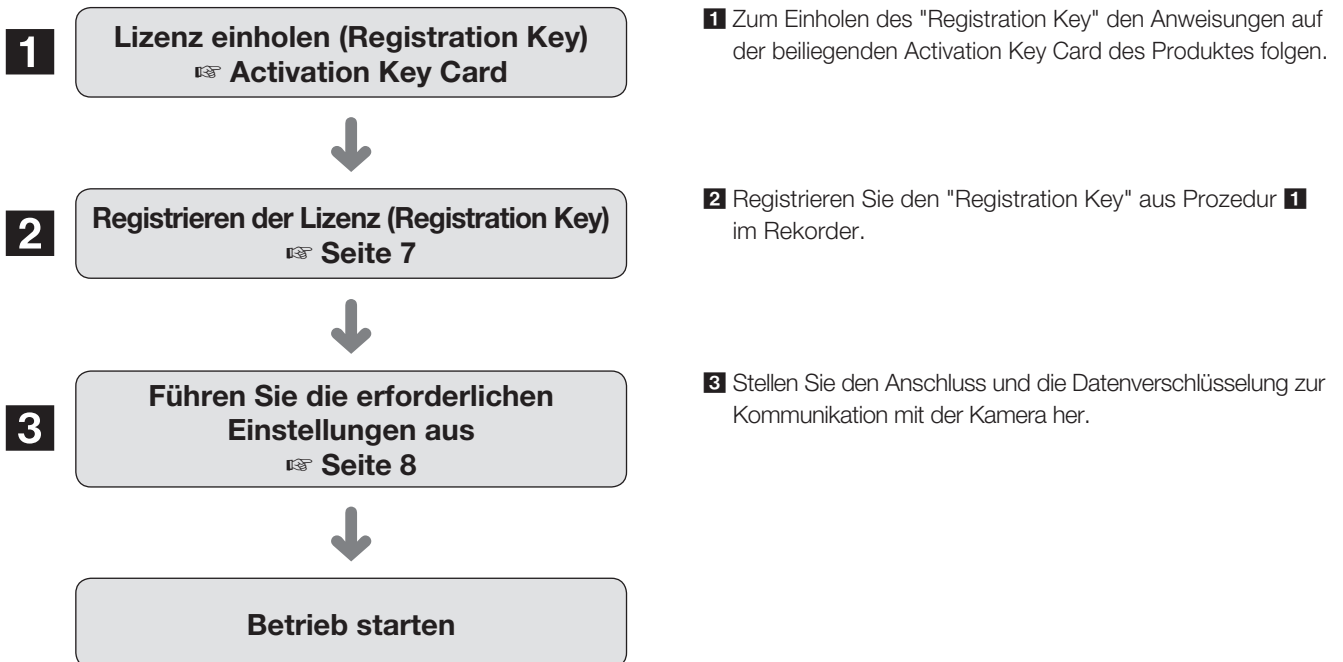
1

Lizenz einholen (Registration Key)
☞ Activation Key Card

2

Registrieren der Lizenz (Registration Key)
☞ Seite 7

3

Führen Sie die erforderlichen Einstellungen aus
☞ Seite 8

Betrieb starten

1 Zum Einholen des "Registration Key" den Anweisungen auf der beiliegenden Activation Key Card des Produktes folgen.

2 Registrieren Sie den "Registration Key" aus Prozedur 1 im Rekorder.

3 Stellen Sie den Anschluss und die Datenverschlüsselung zur Kommunikation mit der Kamera her.